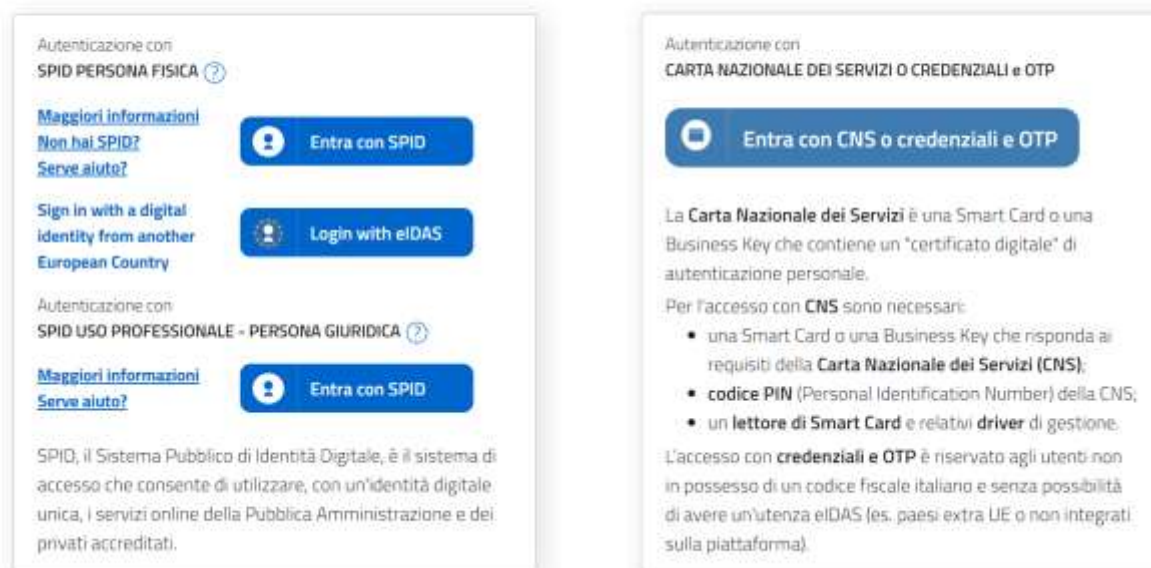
Autenticazione con
SPID PERSONA FISICA ?

Maggiori informazioni
Non hai SPID?
Serve aiuto?

Entra con SPID

Sign in with a digital identity from another European Country

Login with eIDAS

Autenticazione con
SPID USO PROFESSIONALE - PERSONA GIURIDICA ?

Maggiori informazioni
Serve aiuto?

Entra con SPID

SPID, il Sistema Pubblico di Identità Digitale, è il sistema di accesso che consente di utilizzare, con un'identità digitale unica, i servizi online della Pubblica Amministrazione e dei privati accreditati.

Autenticazione con
CARTA NAZIONALE DEI SERVIZI O CREDENZIALI e OTP

Entra con CNS o credenziali e OTP

La Carta Nazionale dei Servizi è una Smart Card o una Business Key che contiene un "certificato digitale" di autenticazione personale.

Per l'accesso con CNS sono necessari:
- una Smart Card o una Business Key che risponda ai requisiti della Carta Nazionale dei Servizi (CNS);
- codice PIN (Personal Identification Number) della CNS;
- un lettore di Smart Card e relativi driver di gestione.

L'accesso con credenziali e OTP è riservato agli utenti non in possesso di un codice fiscale italiano e senza possibilità di avere un'utenza eIDAS (es. paesi extra UE o non integrati sulla piattaforma).